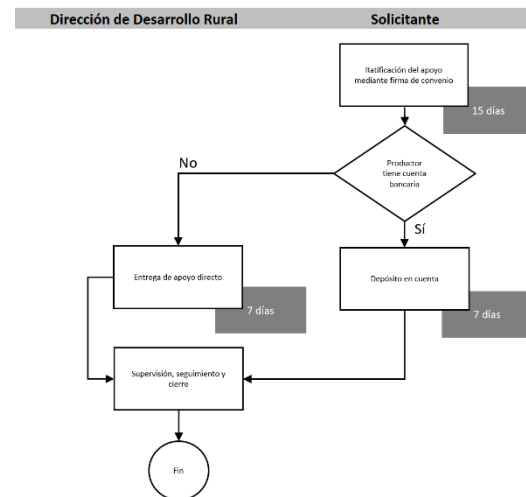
Dirección de Desarrollo Rural

Solicitante

Ratificación del apoyo mediante firma de convenio

15 días

Productor tiene cuenta bancaria

No

Sí

Entrega de apoyo directo

7 días

Depósito en cuenta

7 días

Supervisión, seguimiento y cierre

Fin